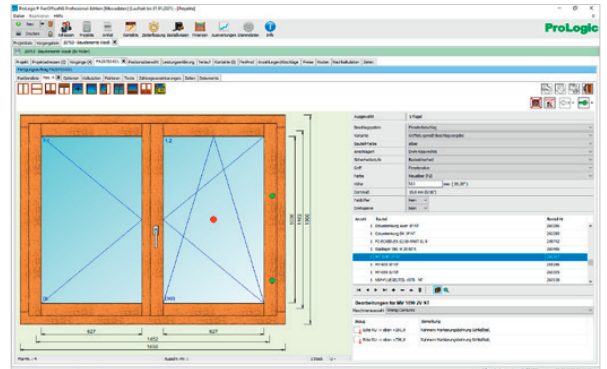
ProLogic ® FenOffice Professional Edition (Musterkunde) (Lizenz bis 31.01.2025) - [Projekte]
Datei Bearbeiten Hilfe
Neu Öffnen Speichern Adressen Projekte Artikel Kontakte Zeiterfassung Bestellwesen Finanzen Auswertungen Stammdaten Info
ProLogic
Projektliste Vorgangsliste 20150 - Baustelle Musterstadt (Dr. Muster)
20150 - Baustelle Musterstadt (Dr. Muster)
Projekt Projektadressen (3) Vorgänge (4) Positionen Positionsübersicht Leistungserfassung Verlauf Kontakte (3) FenPlus Einstellungen Preise Kosten Nachkalkulation Zeiten
Fertigungsauftrag Positionen
Positionsdaten Pos. 1 Optionen Kalkulation Rahmen Texte Zahlungsvereinbarungen Zeiten Dokumente
Ausgewählt 2-Flügel
Beschlagsystem
Variante
Bauteiltiefe
Anschlagart
Sicherheitsstufe
Griff
Farbe
Höhe
Gewicht
Falzfüller
Zusatzteile
1.1
1.2
DIN
827
827
1452
1650
1305
1415
Anzahl Bauteil Bestell-Nr.
Bearbeitungen für BW 1050 ZV NT
Bild Bemerkung